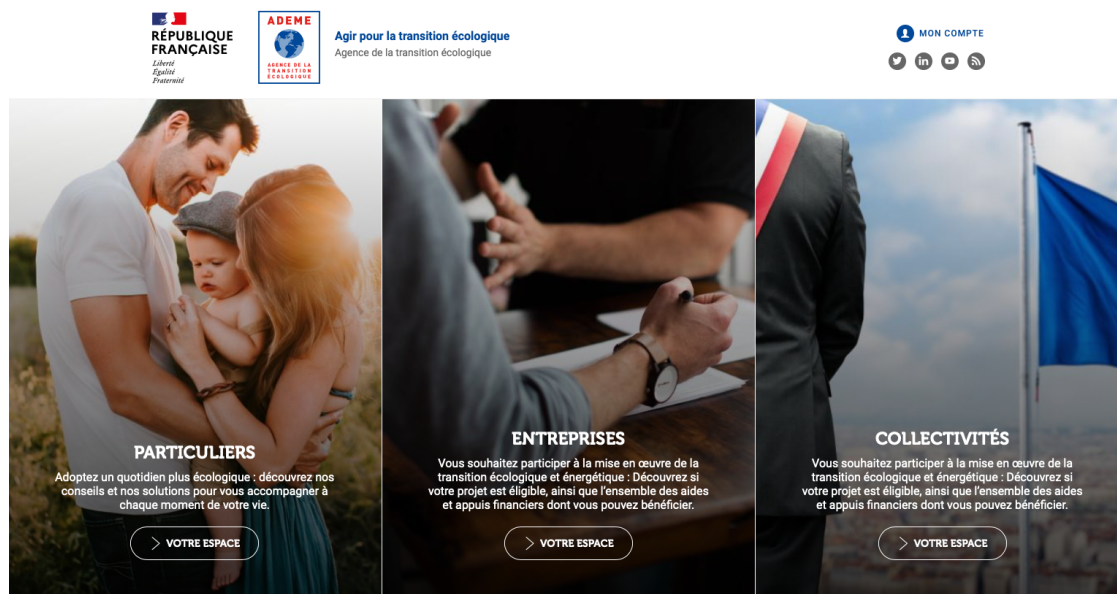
RÉPUBLIQUE FRANÇAISE
Liberté
Égalité
Fraternité

ADEME
AGENCE DE LA TRANSITION ÉCOLOGIQUE

Agir pour la transition écologique
Agence de la transition écologique

MON COMPTE

PARTICULIERS

Adoptez un quotidien plus écologique : découvrez nos conseils et nos solutions pour vous accompagner à chaque moment de votre vie.

VOTRE ESPACE

ENTREPRISES

Vous souhaitez participer à la mise en œuvre de la transition écologique et énergétique : Découvrez si votre projet est éligible, ainsi que l'ensemble des aides et appuis financiers dont vous pouvez bénéficier.

VOTRE ESPACE

COLLECTIVITÉS

Vous souhaitez participer à la mise en œuvre de la transition écologique et énergétique : Découvrez si votre projet est éligible, ainsi que l'ensemble des aides et appuis financiers dont vous pouvez bénéficier.

VOTRE ESPACE